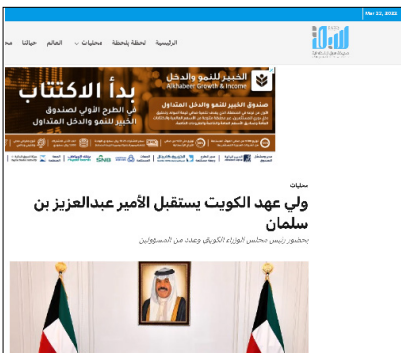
Mar 22, 2022

الرئيسية لحظة بلحظة محليات العالم حياتنا

بدأ الاكتتاب
في الطرح الأولي لصندوق
الخبير للنمو والدخل المتداول

الخبير للنمو والدخل
Alkhabeer Growth & Income

صندوق الخبير للنمو والدخل المتداول

محليات

ولي عهد الكويت يستقبل الأمير عبدالعزيز بن سلمان

بحضور رئيس مجلس الوزراء الكويتي وعدد من المسؤولين